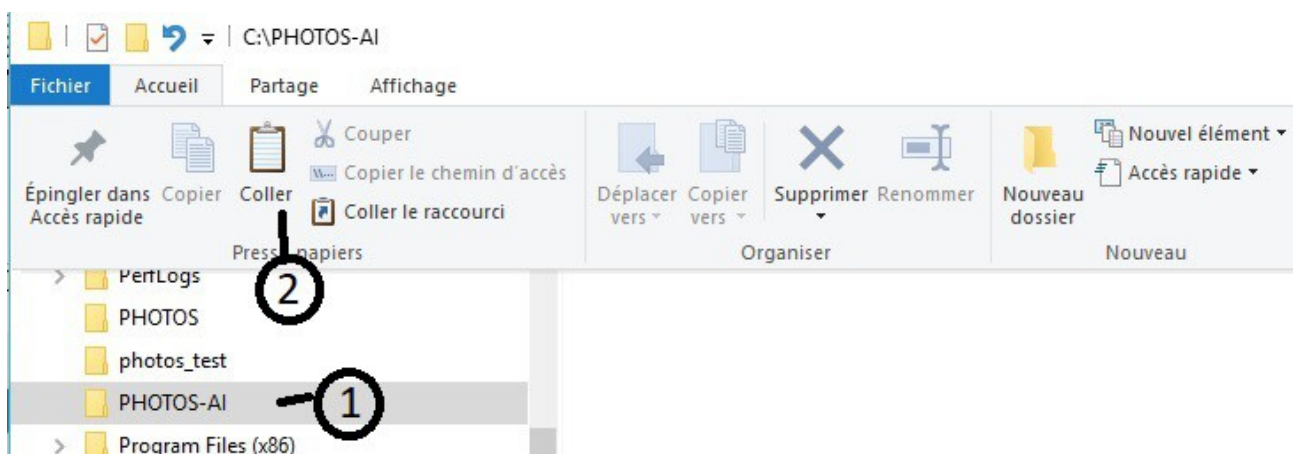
C:\PHOTOS-AI

Fichier Accueil Partage Affichage

Épingler dans Accès rapide
Copier
Coller
Couper
Copier le chemin d'accès
Coller le raccourci
Press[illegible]papiers

Déplacer vers
Copier vers
Supprimer
Renommer
Organiser

Nouveau dossier
Nouvel élément
Accès rapide
Nouveau

PerfLogs
PHOTOS
photos_test
PHOTOS-AI
Program Files (x86)

2
1